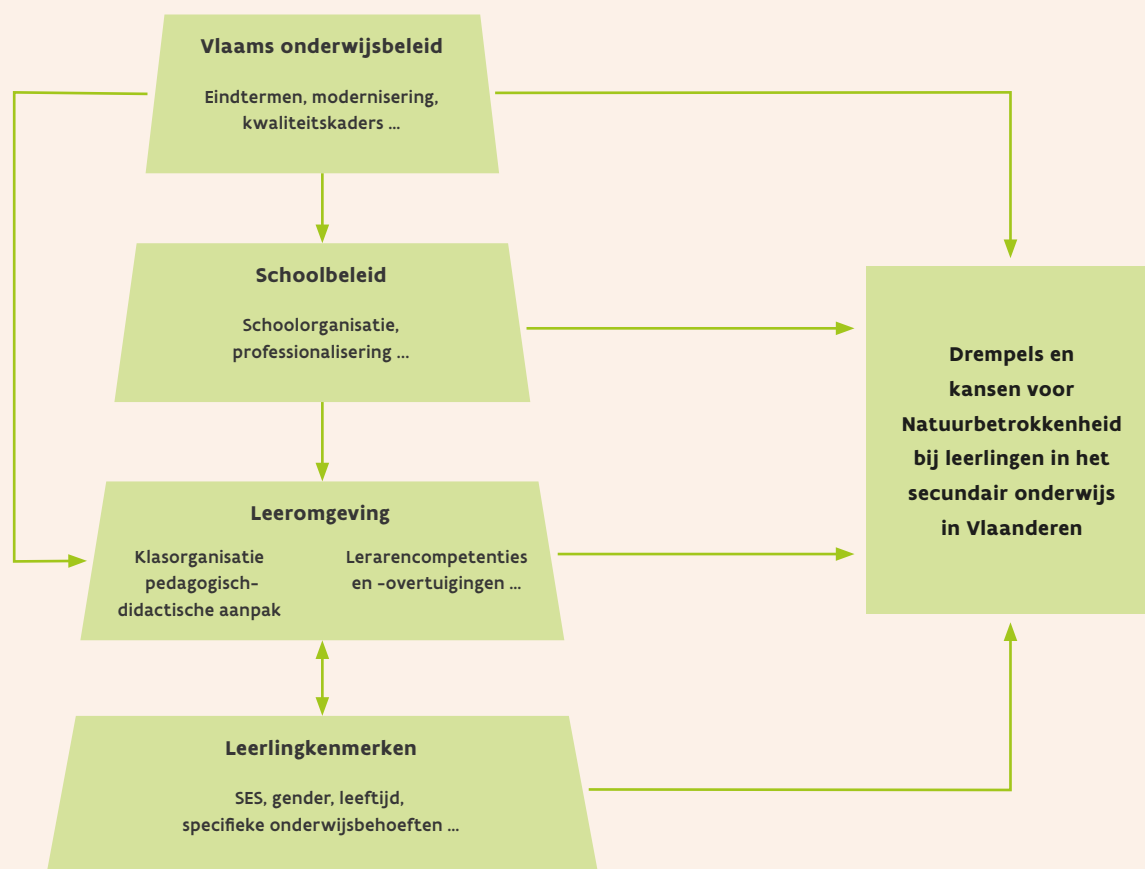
Vlaams onderwijsbeleid

Eindtermen, modernisering, kwaliteitskaders ...

Schoolbeleid

Schoolorganisatie, professionalisering ...

Leeromgeving

Klasorganisatie pedagogisch-didactische aanpak

Lerarencompetenties en -overtuigingen ...

Leerlingkenmerken

SES, gender, leeftijd, specifieke onderwijsbehoeften ...

Drempels en kansen voor Natuurbetrokkenheid bij leerlingen in het secundair onderwijs in Vlaanderen